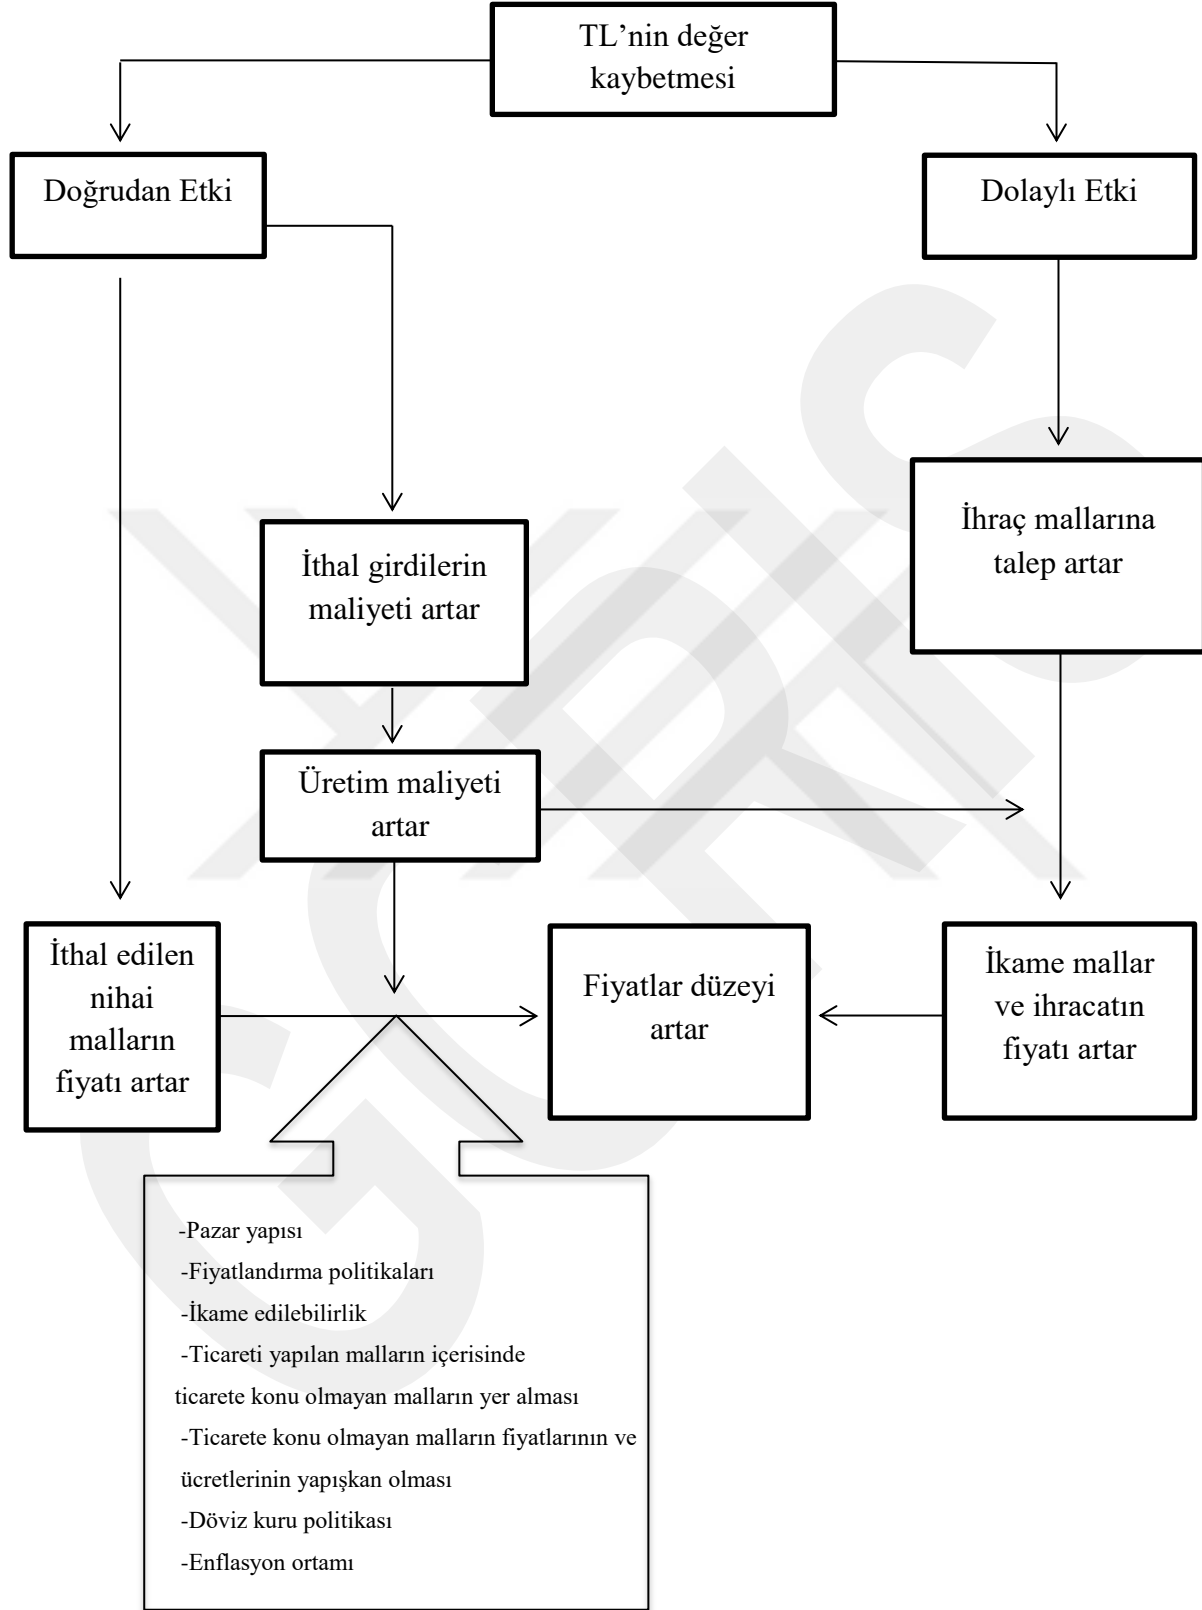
TL'nin değer kaybetmesi

Doğrudan Etki

Dolaylı Etki

İthal girdilerin maliyeti artar

İhraç mallarına talep artar

Üretim maliyeti artar

İthal edilen nihai malların fiyatı artar

Fiyatlar düzeyi artar

İkame mallar ve ihracatın fiyatı artar

-Pazar yapısı
-Fiyatlandırma politikaları
-İkame edilebilirlik
-Ticareti yapılan malların içerisinde ticarete konu olmayan malların yer alması
-Ticarete konu olmayan malların fiyatlarının ve ücretlerinin yapışkan olması
-Döviz kuru politikası
-Enflasyon ortamı